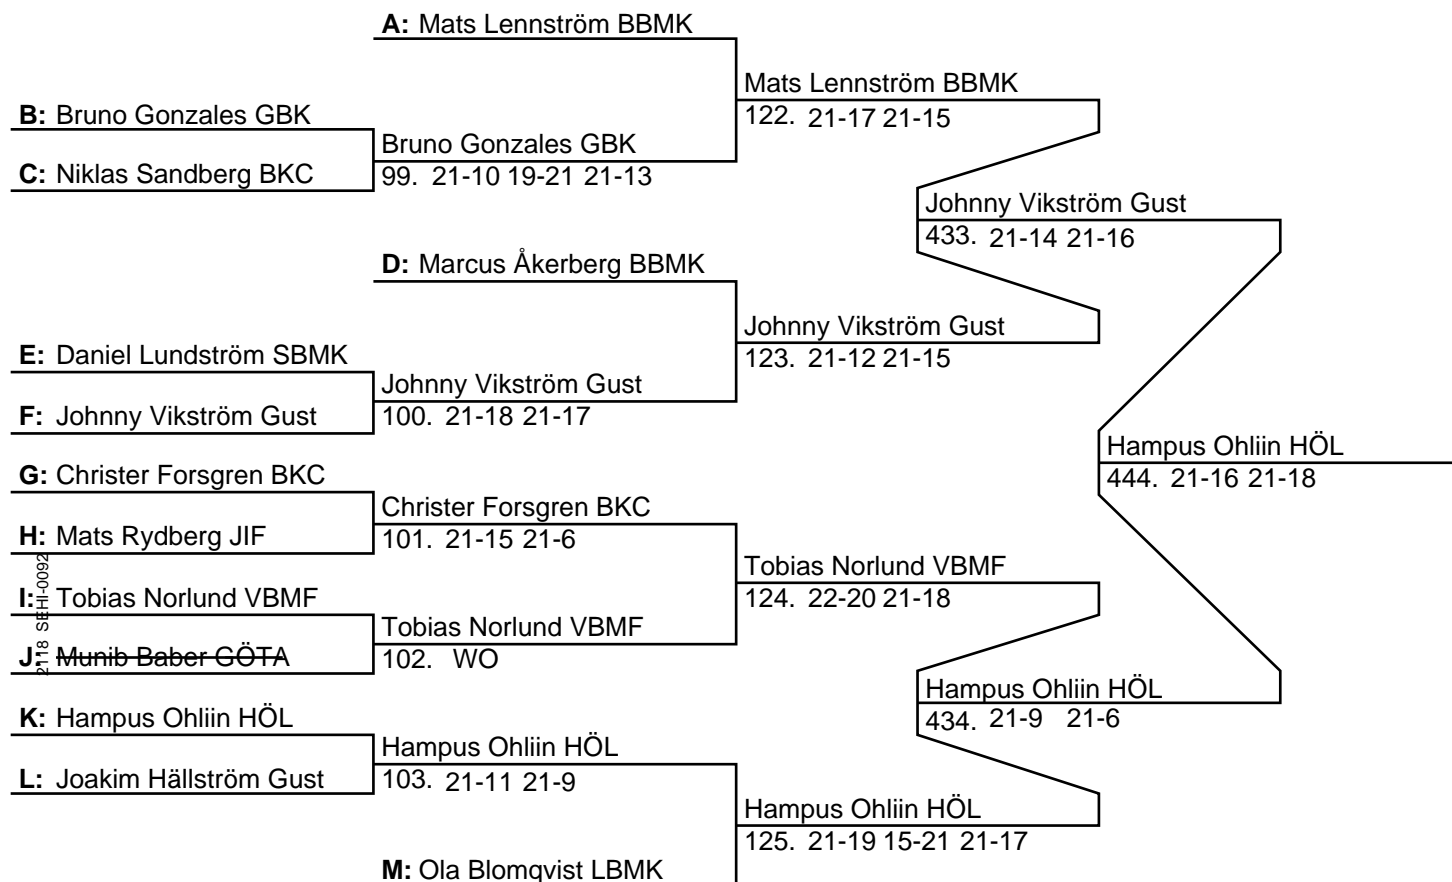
A: Mats Lennström BBMK

B: Bruno Gonzales GBK

C: Niklas Sandberg BKC

Bruno Gonzales GBK
99. 21-10 19-21 21-13

Mats Lennström BBMK
122. 21-17 21-15

Johnny Vikström Gust
433. 21-14 21-16

D: Marcus Åkerberg BBMK

E: Daniel Lundström SBMK

F: Johnny Vikström Gust

Johnny Vikström Gust
100. 21-18 21-17

Johnny Vikström Gust
123. 21-12 21-15

Hampus Ohliin HÖL
444. 21-16 21-18

G: Christer Forsgren BKC

H: Mats Rydberg JIF

Christer Forsgren BKC
101. 21-15 21-6

I: Tobias Norlund VBMF

J: Munib Baber GÖTA

2118 SEHI-0092

Tobias Norlund VBMF
102. WO

Tobias Norlund VBMF
124. 22-20 21-18

Hampus Ohliin HÖL
434. 21-9 21-6

K: Hampus Ohliin HÖL

L: Joakim Hällström Gust

Hampus Ohliin HÖL
103. 21-11 21-9

Hampus Ohliin HÖL
125. 21-19 15-21 21-17

M: Ola Blomqvist LBMK